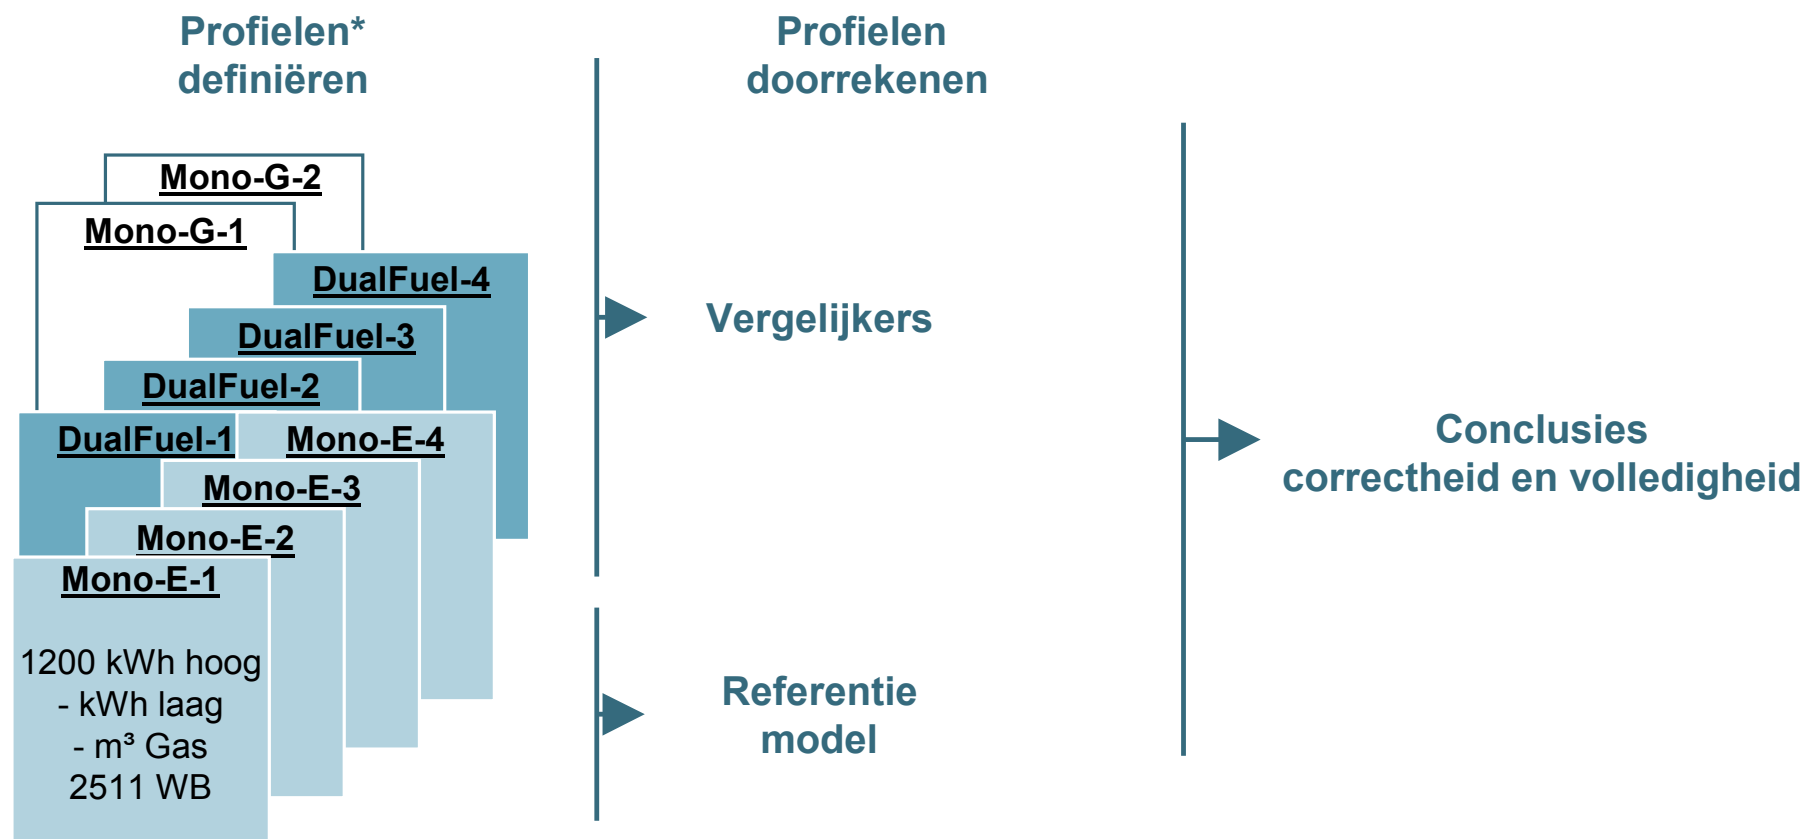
Profielen* definiëren

Profielen doorrekenen

Mono-G-2

Mono-G-1

DualFuel-4

DualFuel-3

DualFuel-2

DualFuel-1

Mono-E-4

Mono-E-3

Mono-E-2

Mono-E-1

1200 kWh hoog
- kWh laag
- m³ Gas
2511 WB

Vergelijkers

Referentie model

Conclusies correctheid en volledigheid